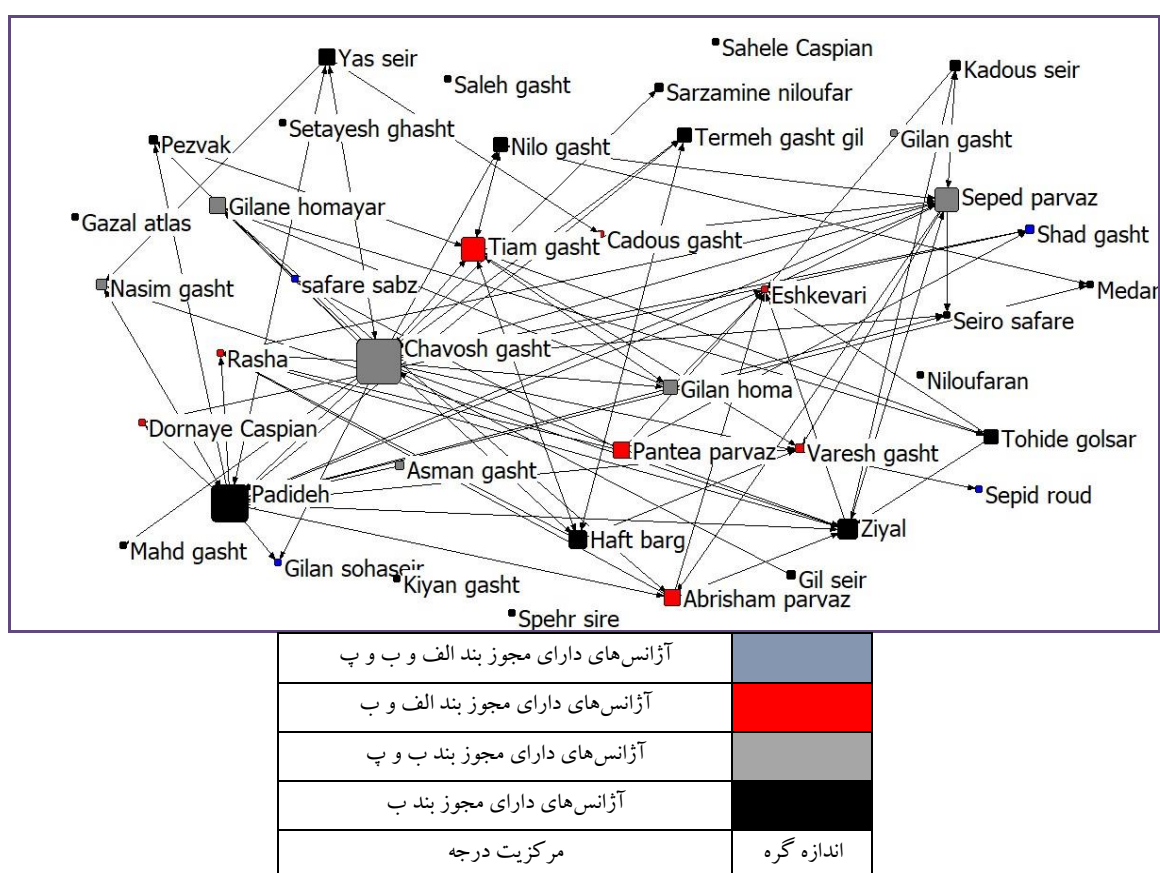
Yas seir
Sahele Caspian
Saleh gasht
Sarzamine niloufar
Kadous seir
Pezvak
Setayesh ghasht
Nilo gasht
Termeh gasht gil
Gilan gasht
Seped parvaz
Gazal atlas
Gilane homayar
Tiam gasht
Cadous gasht
Shad gasht
Nasim gasht
safare sabz
Eshkevari
Medar
Seiro safare
Rasha
Chavosh gasht
Niloufaran
Gilan homa
Dornaye Caspian
Pantea parvaz
Varesh gasht
Tohide golsar
Asman gasht
Padideh
Sepid roud
Ziyal
Haft barg
Mahd gasht
Gilan sohaseir
Kiyan gasht
Gil seir
Abrisham parvaz
Spehr sire

| آژانس‌های دارای مجوز بند الف و ب و پ | |
|---|---|
| آژانس‌های دارای مجوز بند الف و ب | |
| آژانس‌های دارای مجوز بند ب و پ | |
| آژانس‌های دارای مجوز بند ب | |
| مرکزیت درجه | اندازه گره |